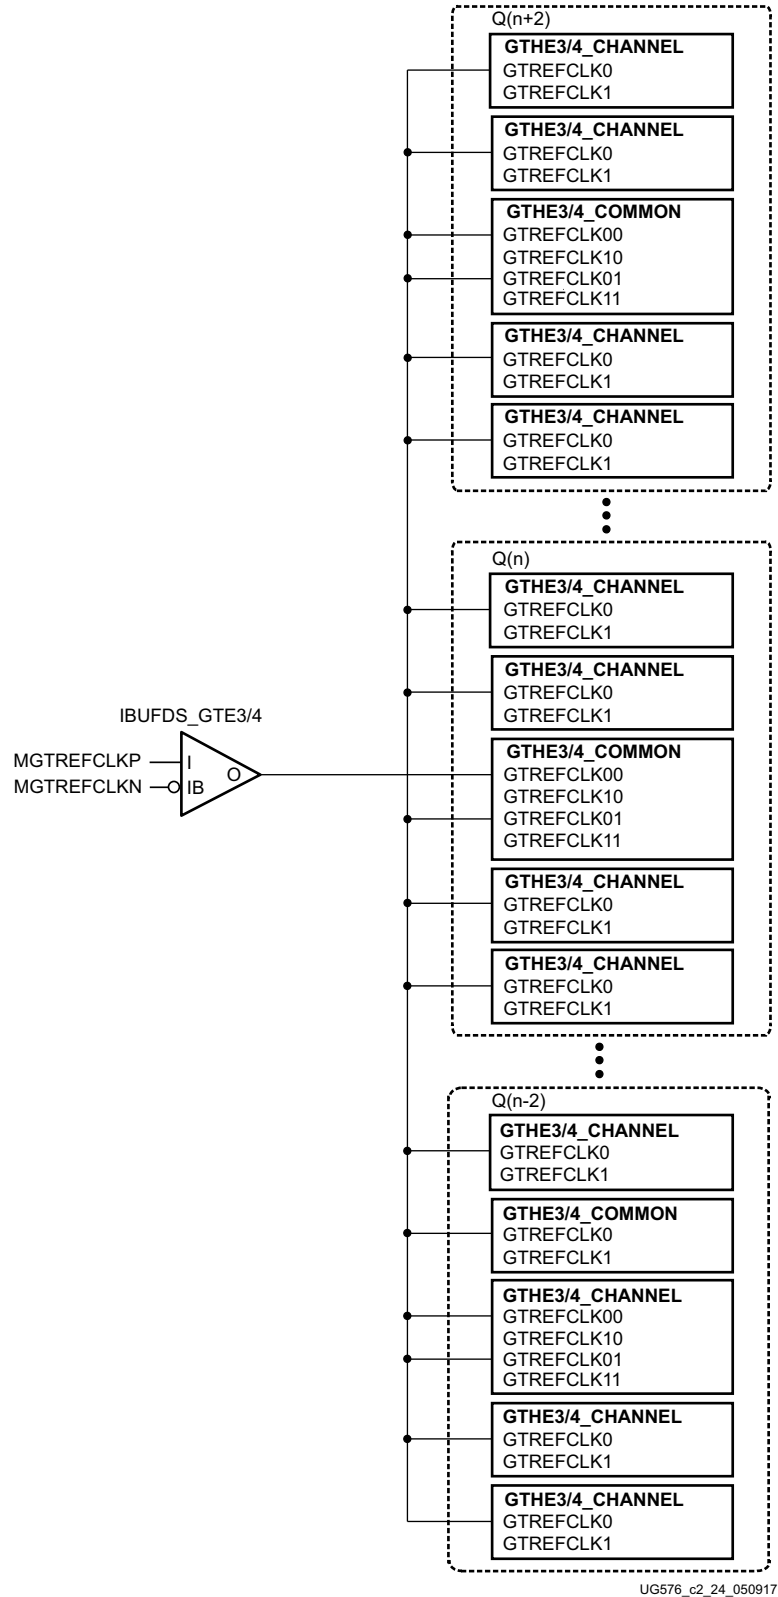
Q(n+2)

GTHE3/4_CHANNEL
GTREFCLK0
GTREFCLK1

GTHE3/4_CHANNEL
GTREFCLK0
GTREFCLK1

GTHE3/4_COMMON
GTREFCLK00
GTREFCLK10
GTREFCLK01
GTREFCLK11

GTHE3/4_CHANNEL
GTREFCLK0
GTREFCLK1

GTHE3/4_CHANNEL
GTREFCLK0
GTREFCLK1

Q(n)

GTHE3/4_CHANNEL
GTREFCLK0
GTREFCLK1

GTHE3/4_CHANNEL
GTREFCLK0
GTREFCLK1

IBUFDS_GTE3/4

MGTREFCLKP
MGTREFCLKN
I
IB
O

GTHE3/4_COMMON
GTREFCLK00
GTREFCLK10
GTREFCLK01
GTREFCLK11

GTHE3/4_CHANNEL
GTREFCLK0
GTREFCLK1

GTHE3/4_CHANNEL
GTREFCLK0
GTREFCLK1

Q(n-2)

GTHE3/4_CHANNEL
GTREFCLK0
GTREFCLK1

GTHE3/4_COMMON
GTREFCLK0
GTREFCLK1

GTHE3/4_CHANNEL
GTREFCLK00
GTREFCLK10
GTREFCLK01
GTREFCLK11

GTHE3/4_CHANNEL
GTREFCLK0
GTREFCLK1

GTHE3/4_CHANNEL
GTREFCLK0
GTREFCLK1

UG576_c2_24_050917